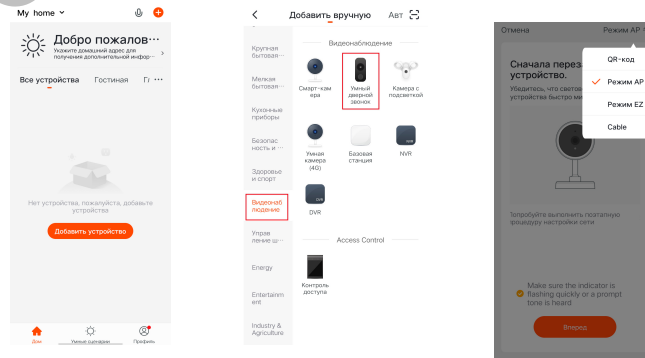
My home

Добро пожалов...
Укажите домашний адрес для получения дополнительной инфо...

Все устройства Гостиная Г...

Нет устройства, пожалуйста, добавьте устройства

Добавить устройство

Дом Умные сценарии Профиль

Добавить вручную Авт

Крупная бытовая...
Мелкая бытовая...
Кухонные приборы
Безопасность и ...
Здоровье и спорт
Видеонаблюдение
Управление ш...
Energy
Entertainment
Industry & Agriculture

Видеонаблюдение

Смарт-камера
Умный дверной звонок
Камера с подсветкой
Умная камера (4G)
Базовая станция
NVR
DVR

Access Control

Контроль доступа

Отмена Режим AP

Сначала перез... устройство.
Убедитесь, что светоди... устройства мигает быстро...

QR-код
Режим AP
Режим EZ
Cable

Попробуйте выполнить поэтапную процедуру настройки сети

Make sure the indicator is flashing quickly or a prompt tone is heard

Вперед